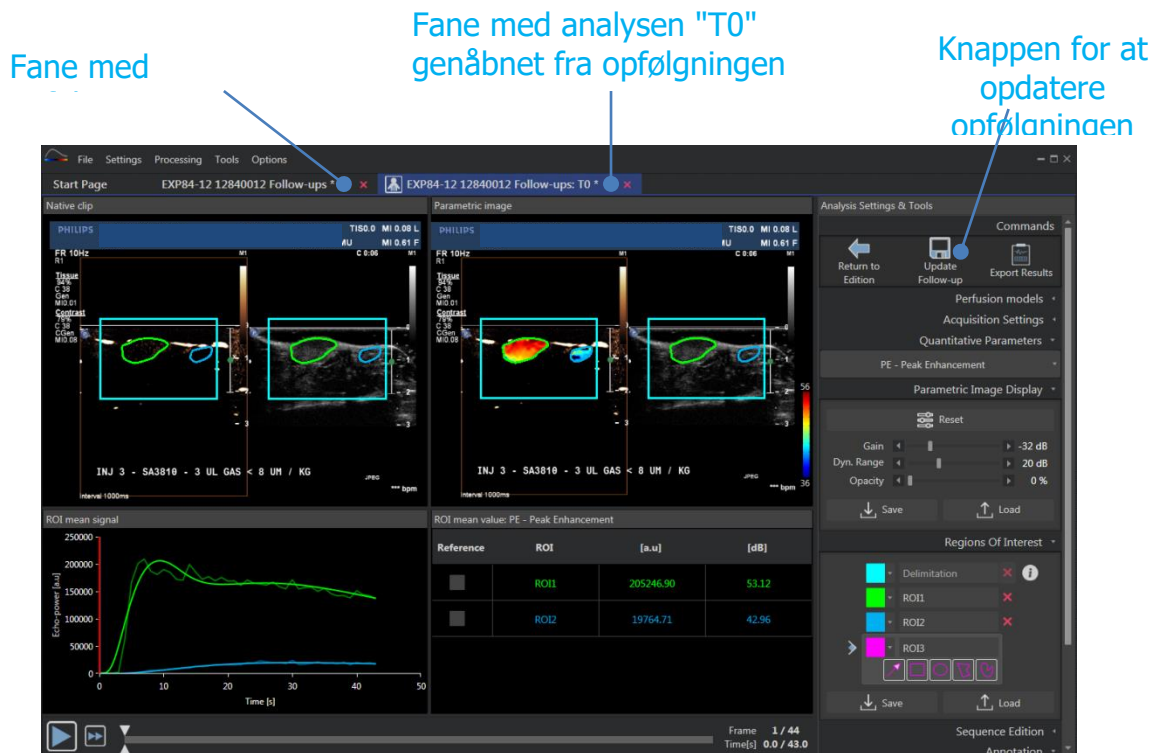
Fane med

Fane med analysen "T0" genåbnet fra opfølgningen

Knappen for at opdatere opfølgningen

File Settings Processing Tools Options

Start Page EXP84-12 12840012 Follow-ups * × EXP84-12 12840012 Follow-ups: T0 * ×

Native clip

PHILIPS TIS0.0 MI 0.08 L MU MI 0.61 F
FR 10Hz R1 C 0:06 M1
Tissue 94% C 38 Gen MI0.01
Contrast 79% C 38 CGen MI0.08

INJ 3 - SA3810 - 3 UL GAS < 8 UM / KG
JPEG
interval 1000ms *** bpm

Parametric image

PHILIPS TIS0.0 MI 0.08 L MU MI 0.61 F
FR 10Hz R1 C 0:06 M1
Tissue 94% C 38 Gen MI0.01
Contrast 79% C 38 CGen MI0.08

56
36

INJ 3 - SA3810 - 3 UL GAS < 8 UM / KG
JPEG
interval 1000ms *** bpm

ROI mean signal

250000
200000
150000
100000
50000
0
Echo-power [a.u]
0 10 20 30 40 50
Time [s]

ROI mean value: PE - Peak Enhancement

| Reference | ROI | [a.u] | [dB] |
|---|---|---|---|
| | ROI1 | 205246.90 | 53.12 |
| | ROI2 | 19764.71 | 42.96 |

Frame 1 / 44
Time[s] 0.0 / 43.0

Analysis Settings & Tools

Commands

Return to Edition
Update Follow-up
Export Results

Perfusion models
Acquisition Settings
Quantitative Parameters
PE - Peak Enhancement
Parametric Image Display
Reset
Gain -32 dB
Dyn. Range 20 dB
Opacity 0 %
Save
Load

Regions Of Interest
Delimitation
ROI1
ROI2
ROI3
Save
Load

Sequence Edition
Annotation